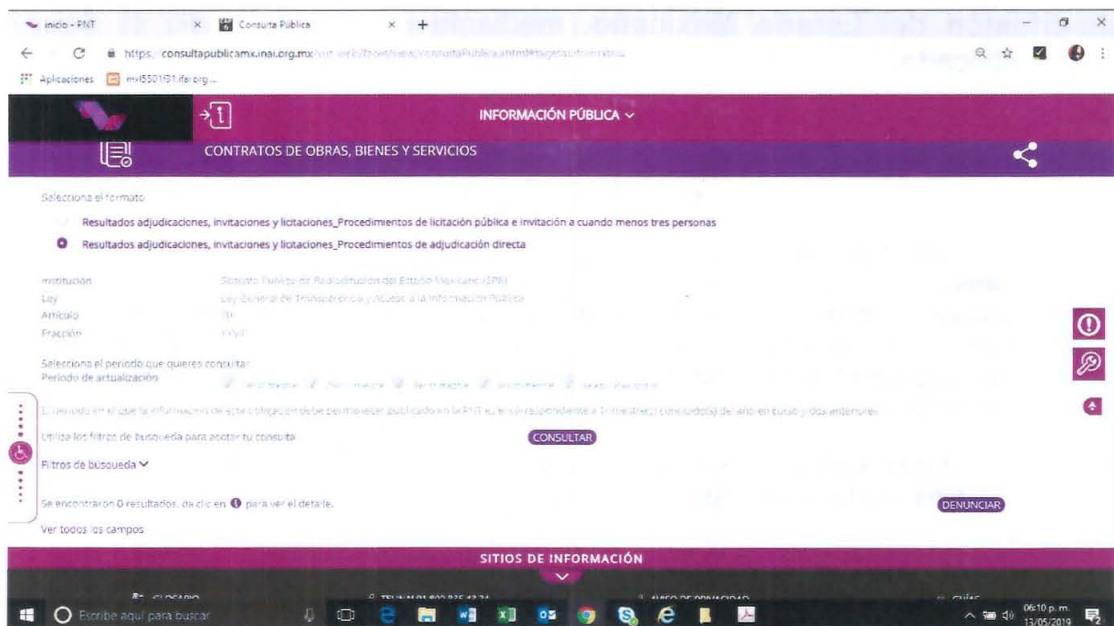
Inicio - PNT
Consulta Pública
https://consultapublicamx.inai.org.mx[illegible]
Aplicaciones mx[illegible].ifai.org...

INFORMACIÓN PÚBLICA

CONTRATOS DE OBRAS, BIENES Y SERVICIOS

Selecciona el formato

Resultados adjudicaciones, invitaciones y licitaciones_Procedimientos de licitación pública e invitación a cuando menos tres personas

Resultados adjudicaciones, invitaciones y licitaciones_Procedimientos de adjudicación directa

Institución Sistema Público de Radiodifusión del Estado Mexicano (SPR)
Ley Ley General de Transparencia y Acceso a la Información Pública
Artículo 70
Fracción XXVIII

Selecciona el periodo que quieres consultar
Periodo de actualización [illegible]

El periodo en el que la información de esta obligación debe permanecer publicado en la PNT es el correspondiente a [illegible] del año en curso y dos anteriores

Utiliza los filtros de búsqueda para acotar tu consulta CONSULTAR

Filtros de búsqueda

Se encontraron 0 resultados, da clic en para ver el detalle. DENUNCIAR

Ver todos los campos

SITIOS DE INFORMACIÓN

GLOSARIO TEL INAI 01 800 835 43 24 AVISO DE PRIVACIDAD GUÍAS

Escribe aquí para buscar

06:10 p. m.
13/05/2019